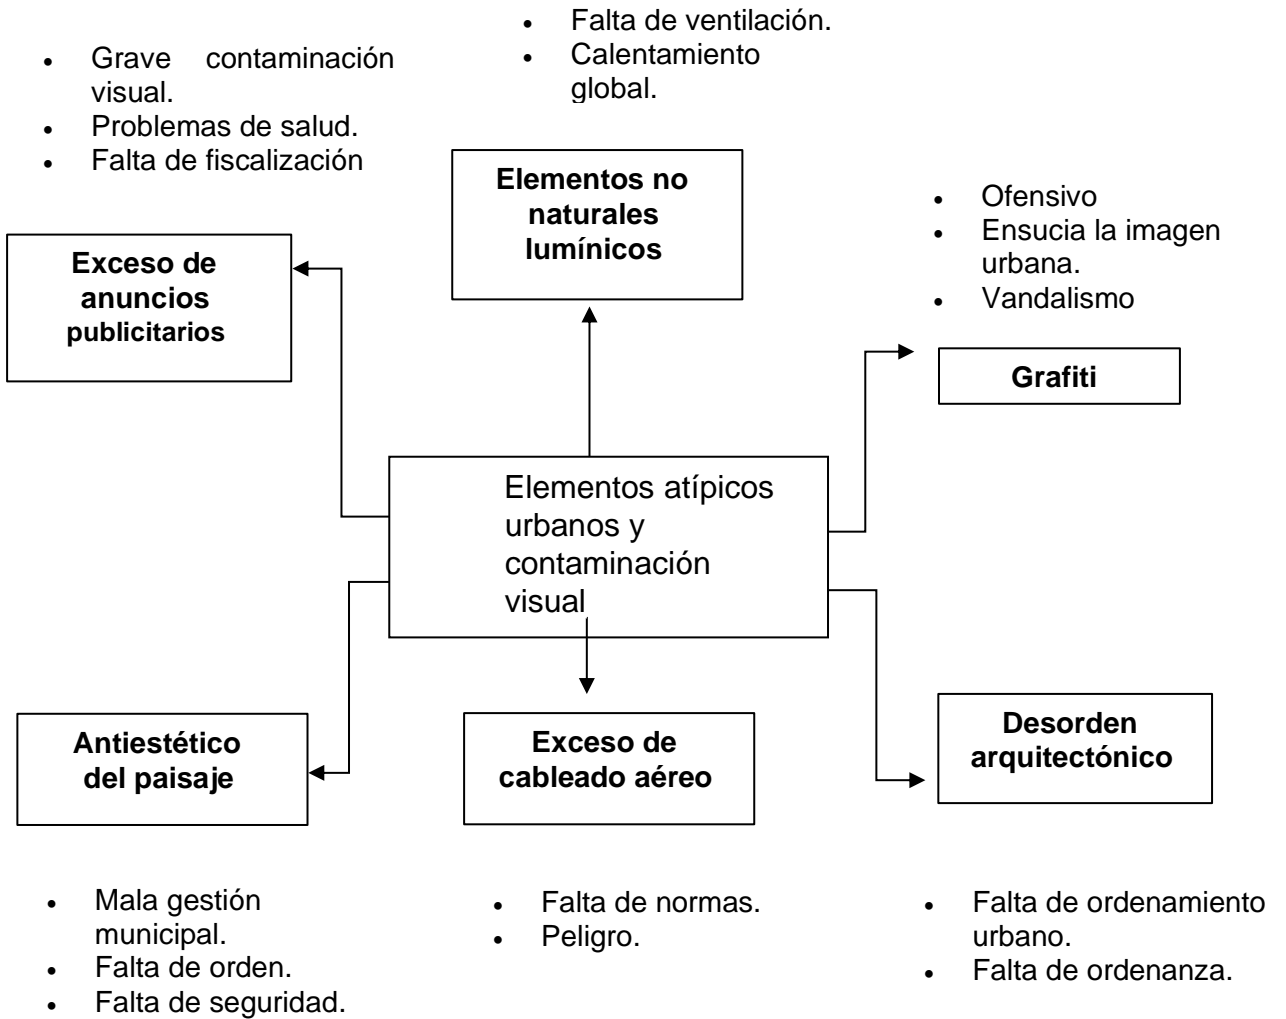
- Falta de ventilación.
- Calentamiento global.

- Grave contaminación visual.
- Problemas de salud.
- Falta de fiscalización

**Elementos no naturales lumínicos**

- Ofensivo
- Ensucia la imagen urbana.
- Vandalismo

**Exceso de anuncios publicitarios**

**Grafiti**

Elementos atípicos urbanos y contaminación visual

**Antiestético del paisaje**

**Exceso de cableado aéreo**

**Desorden arquitectónico**

- Mala gestión municipal.
- Falta de orden.
- Falta de seguridad.

- Falta de normas.
- Peligro.

- Falta de ordenamiento urbano.
- Falta de ordenanza.